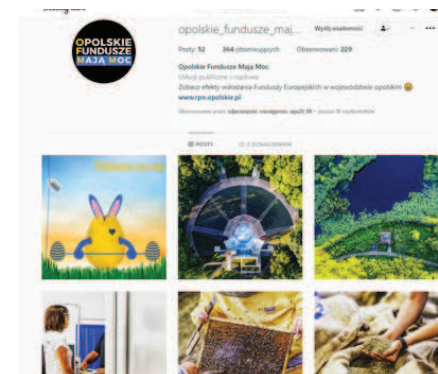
OPOLSKIE FUNDUSZE MAJĄ MOC

opolskie_fundusze_maj...
Wyślij wiadomość

Posty: 52
364 obserwujących
Obserwowani: 229

Opolskie Fundusze Mają Moc
Usługi publiczne i rządowe
Zobacz efekty wdrażania Funduszy Europejskich w województwie opolskim 😀
www.rpo.opolskie.pl

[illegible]

POSTY
Z OZNACZENIAMI

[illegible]